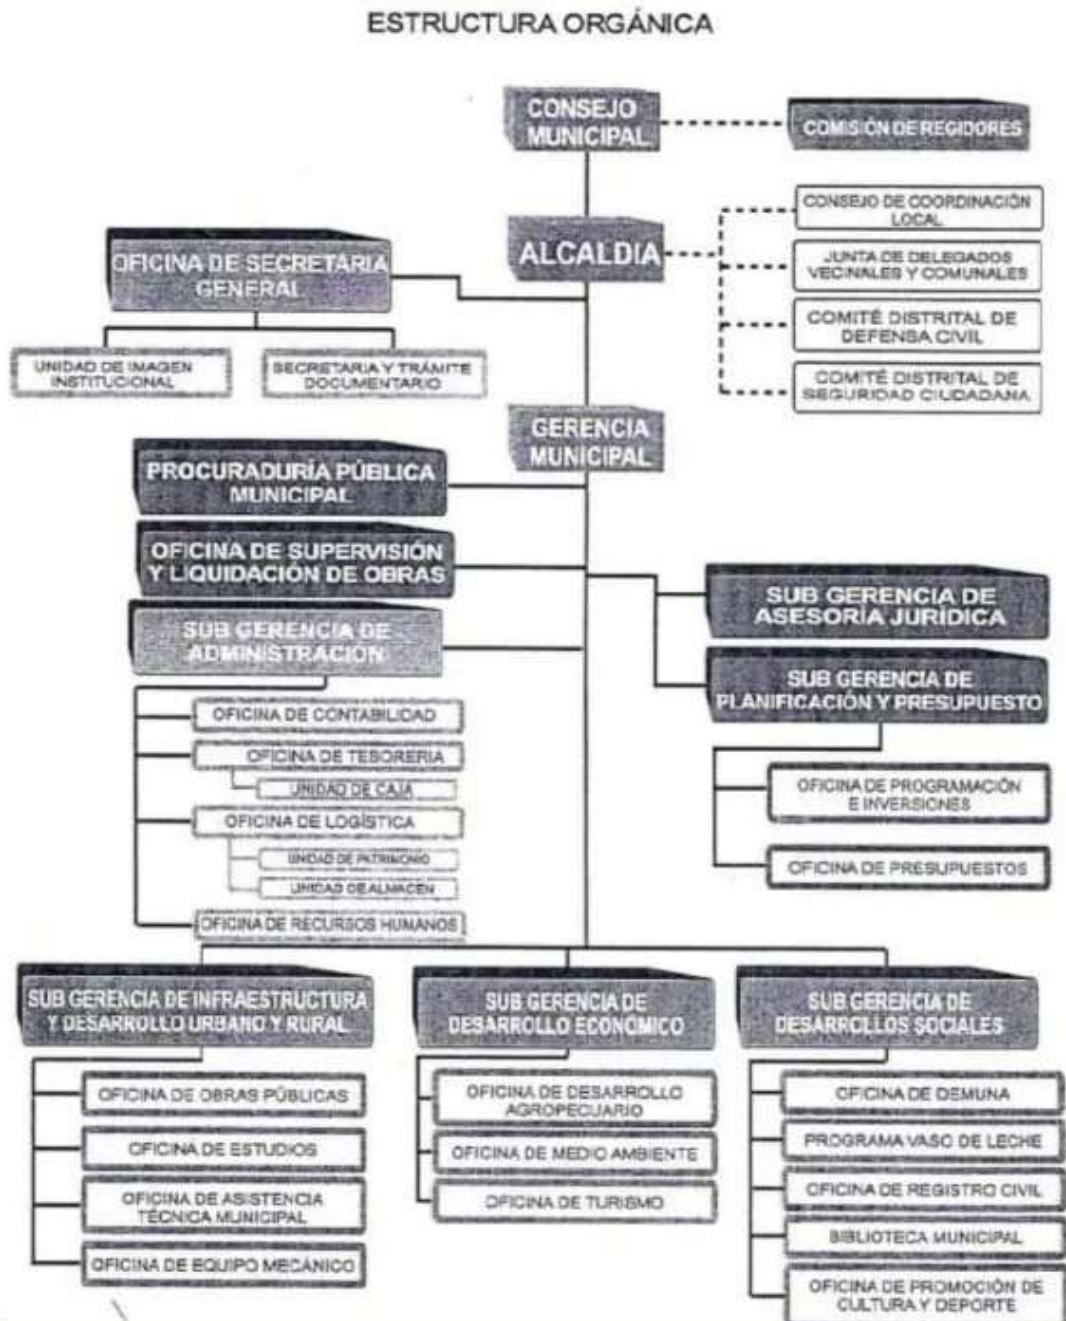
ESTRUCTURA ORGÁNICA

CONSEJO MUNICIPAL

COMISIÓN DE REGIDORES

CONSEJO DE COORDINACIÓN LOCAL

ALCALDIA

OFICINA DE SECRETARIA GENERAL

JUNTA DE DELEGADOS VECINALES Y COMUNALES

COMITÉ DISTRITAL DE DEFENSA CIVIL

UNIDAD DE IMAGEN INSTITUCIONAL

SECRETARIA Y TRÁMITE DOCUMENTARIO

COMITÉ DISTRITAL DE SEGURIDAD CIUDADANA

GERENCIA MUNICIPAL

PROCURADURÍA PÚBLICA MUNICIPAL

OFICINA DE SUPERVISIÓN Y LIQUIDACIÓN DE OBRAS

SUB GERENCIA DE ASESORÍA JURÍDICA

SUB GERENCIA DE ADMINISTRACIÓN

SUB GERENCIA DE PLANIFICACIÓN Y PRESUPUESTO

OFICINA DE CONTABILIDAD

OFICINA DE TESORERIA

UNIDAD DE CAJA

OFICINA DE PROGRAMACIÓN E INVERSIONES

OFICINA DE LOGÍSTICA

UNIDAD DE PATRIMONIO

UNIDAD DE ALMACEN

OFICINA DE PRESUPUESTOS

OFICINA DE RECURSOS HUMANOS

SUB GERENCIA DE INFRAESTRUCTURA Y DESARROLLO URBANO Y RURAL

SUB GERENCIA DE DESARROLLO ECONOMICO

SUB GERENCIA DE DESARROLLOS SOCIALES

OFICINA DE OBRAS PÚBLICAS

OFICINA DE ESTUDIOS

OFICINA DE ASISTENCIA TÉCNICA MUNICIPAL

OFICINA DE EQUIPO MECÁNICO

OFICINA DE DESARROLLO AGROPECUARIO

OFICINA DE MEDIO AMBIENTE

OFICINA DE TURISMO

OFICINA DE DEMUNA

PROGRAMA VASO DE LECHE

OFICINA DE REGISTRO CIVIL

BIBLIOTECA MUNICIPAL

OFICINA DE PROMOCIÓN DE CULTURA Y DEPORTE